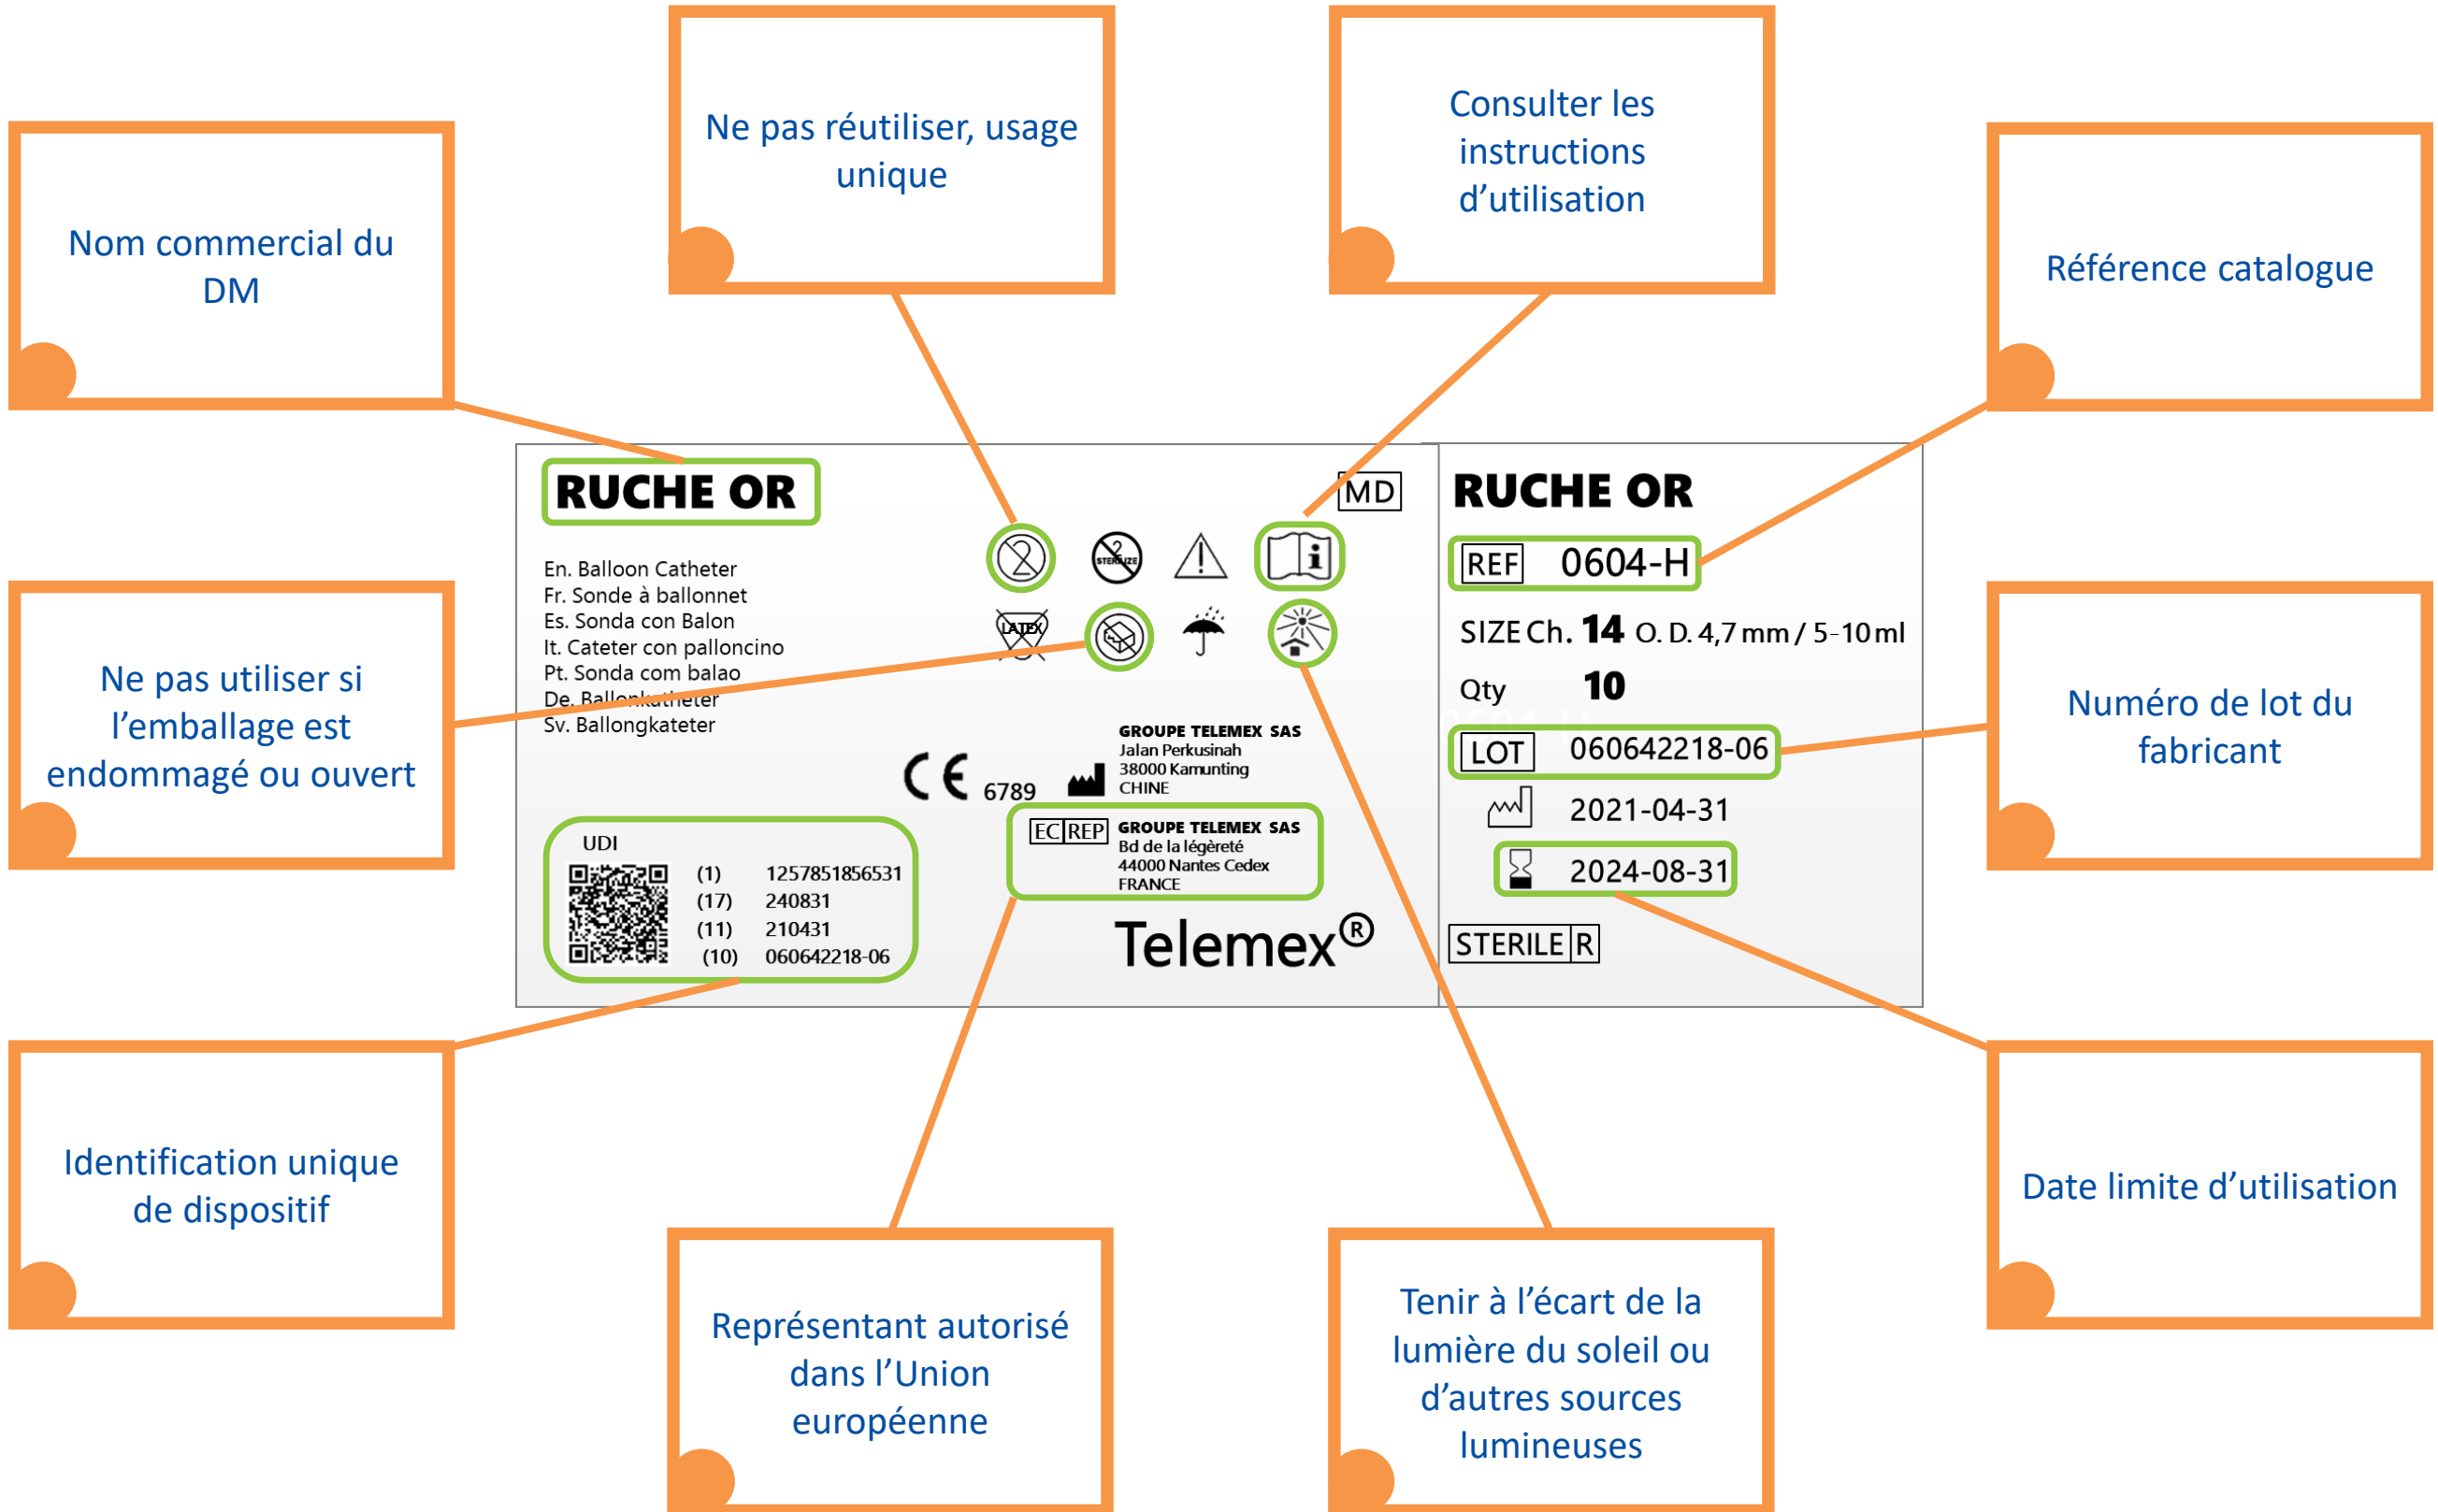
Ne pas réutiliser, usage unique

Consulter les instructions d'utilisation

Nom commercial du DM

Référence catalogue

RUCHE OR

MD

En. Balloon Catheter
Fr. Sonde à ballonnet
Es. Sonda con Balon
It. Cateter con palloncino
Pt. Sonda com balao
De. Ballonkatheter
Sv. Ballongkateter

STERILIZE

LATEX

Ne pas utiliser si l'emballage est endommagé ou ouvert

CE 6789

GROUPE TELEMEX SAS
Jalan Perkusinah
38000 Kamunting
CHINE

EC REP GROUPE TELEMEX SAS
Bd de la légèreté
44000 Nantes Cedex
FRANCE

UDI
(1) 1257851856531
(17) 240831
(11) 210431
(10) 060642218-06

Telemex®

RUCHE OR

REF 0604-H

SIZE Ch. 14 O. D. 4,7 mm / 5-10 ml

Qty 10

LOT 060642218-06

2021-04-31

2024-08-31

STERILE R

Numéro de lot du fabricant

Identification unique de dispositif

Représentant autorisé dans l'Union européenne

Tenir à l'écart de la lumière du soleil ou d'autres sources lumineuses

Date limite d'utilisation